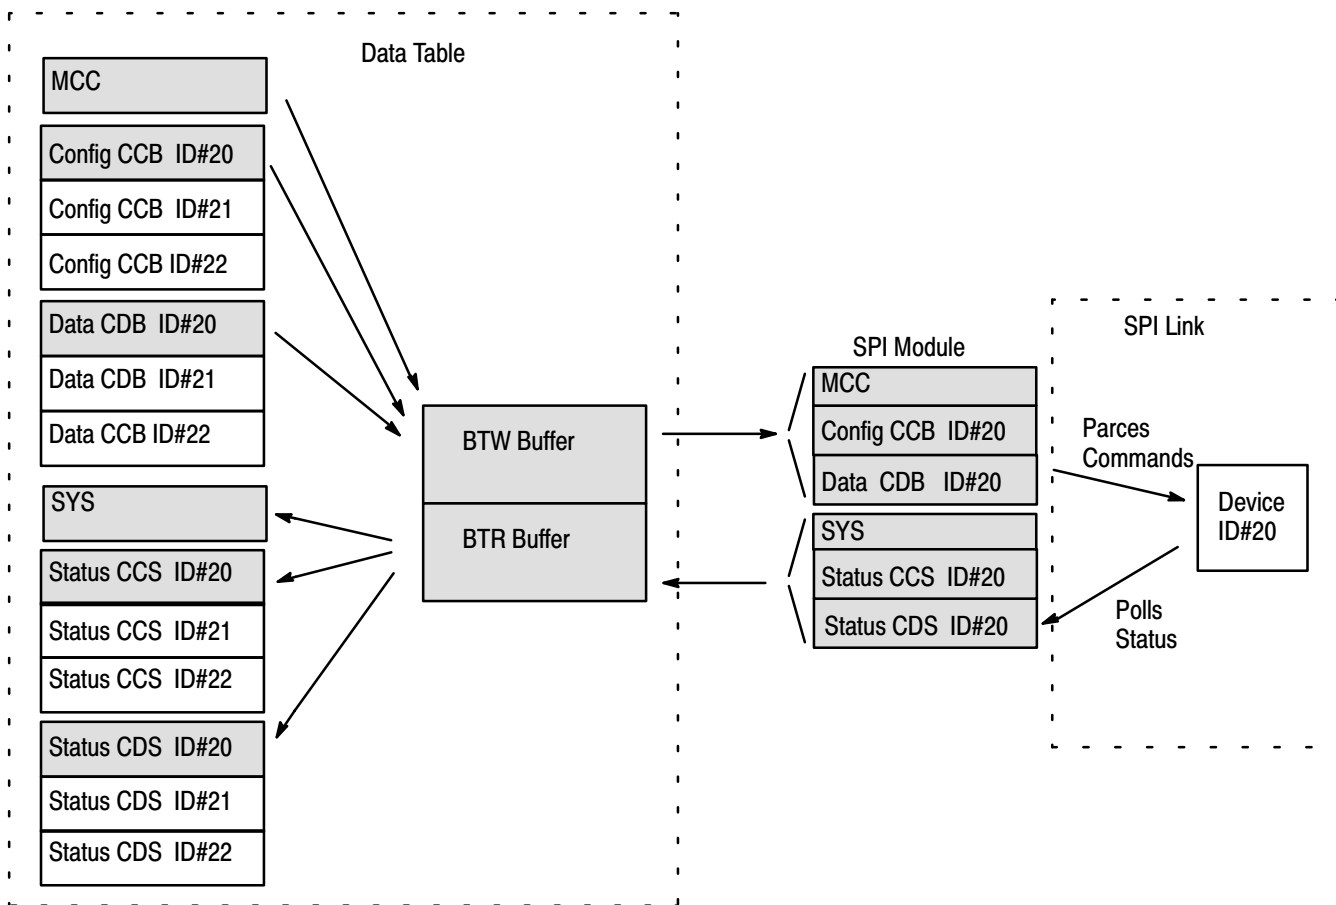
Data Table

MCC

Config CCB ID#20

Config CCB ID#21

Config CCB ID#22

Data CDB ID#20

Data CDB ID#21

Data CCB ID#22

SYS

Status CCS ID#20

Status CCS ID#21

Status CCS ID#22

Status CDS ID#20

Status CDS ID#21

Status CDS ID#22

BTW Buffer

BTR Buffer

SPI Module

MCC

Config CCB ID#20

Data CDB ID#20

SYS

Status CCS ID#20

Status CDS ID#20

SPI Link

Parces Commands

Device ID#20

Polls Status